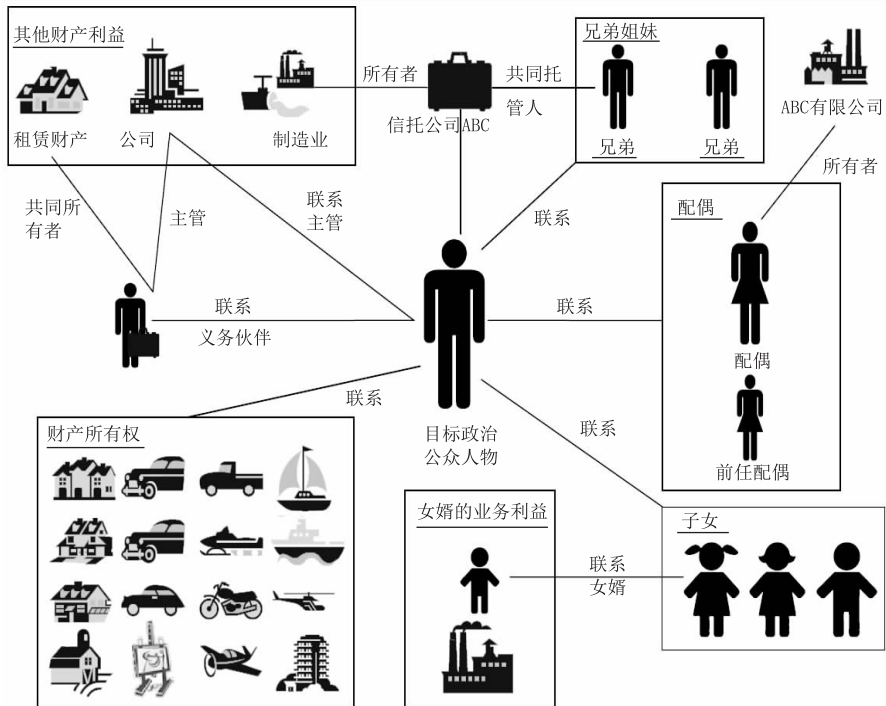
其他财产利益

租赁财产

公司

制造业

所有者

信托公司ABC

共同托管人

兄弟姐妹

兄弟

兄弟

ABC有限公司

所有者

共同所有者

主管

联系主管

联系

配偶

配偶

前任配偶

联系

义务伙伴

联系

联系

目标政治公众人物

联系

财产所有权

女婿的业务利益

联系女婿

子女